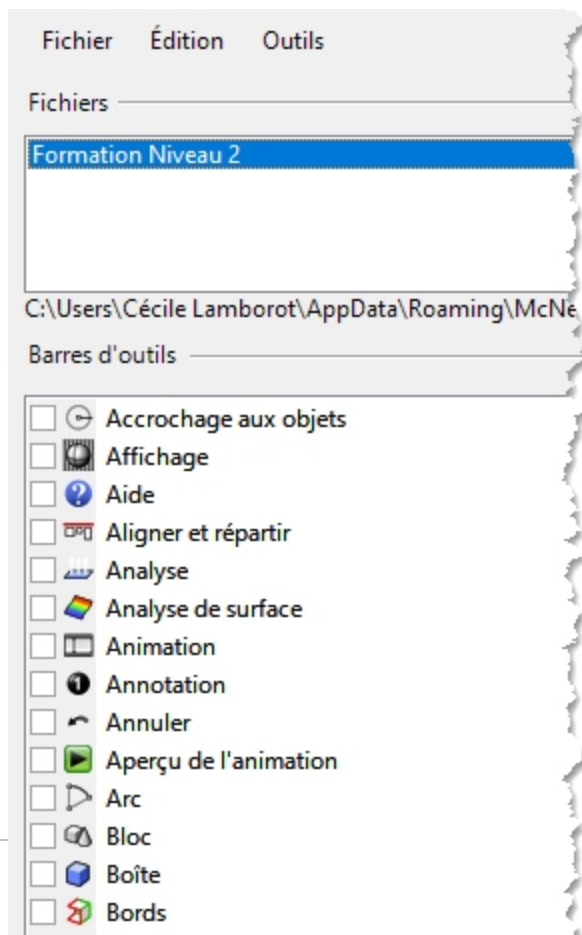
Fichier Édition Outils

Fichiers

Formation Niveau 2

C:\Users\Cécile Lamborot\AppData\Roaming\McNe

Barres d'outils

Accrochage aux objets
Affichage
Aide
Aligner et répartir
Analyse
Analyse de surface
Animation
Annotation
Annuler
Aperçu de l'animation
Arc
Bloc
Boîte
Bords